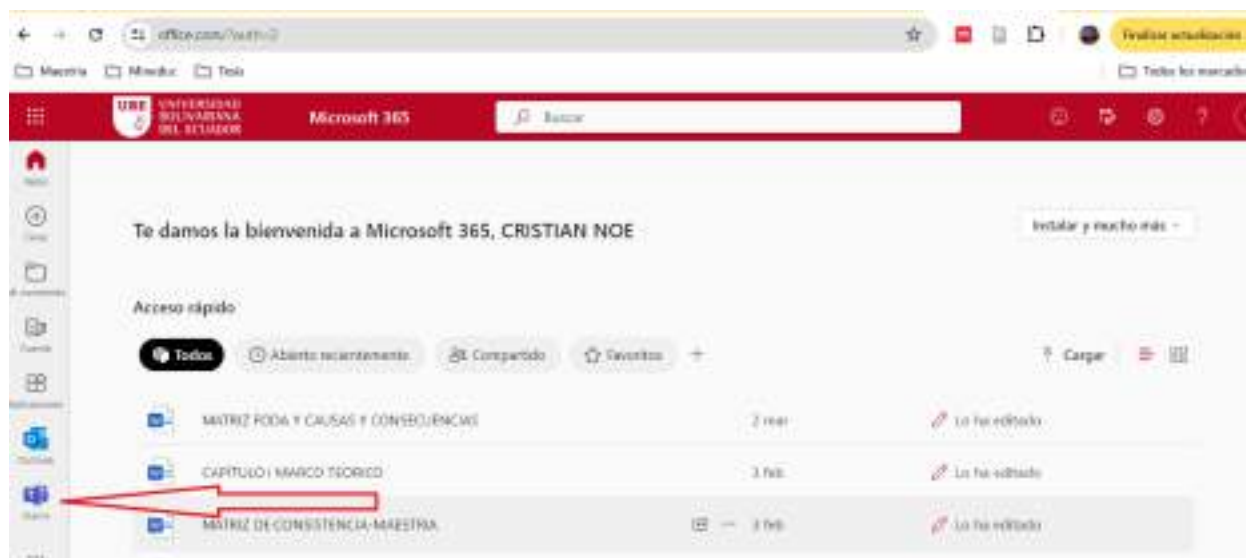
office.com/?auth=2

Finalizar actualización

Maestria Mineduc Tesis

Todos los marcadores

UBE UNIVERSIDAD BOLIVARIANA DEL ECUADOR

Microsoft 365

Buscar

Te damos la bienvenida a Microsoft 365, CRISTIAN NOE

Instalar y mucho más

Acceso rápido

Todos

Abierto recientemente

Compartido

Favoritos

+

Cargar

MATRIZ FODA Y CAUSAS Y CONSECUENCIAS

2 mar

Lo ha editado

CAPITULO I MARCO TEORICO

3 feb

Lo ha editado

MATRIZ DE CONSISTENCIA-MAESTRIA

3 feb

Lo ha editado

Inicio

Crear

Mi contenido

Fuente

Aplicaciones

Outlook

Teams